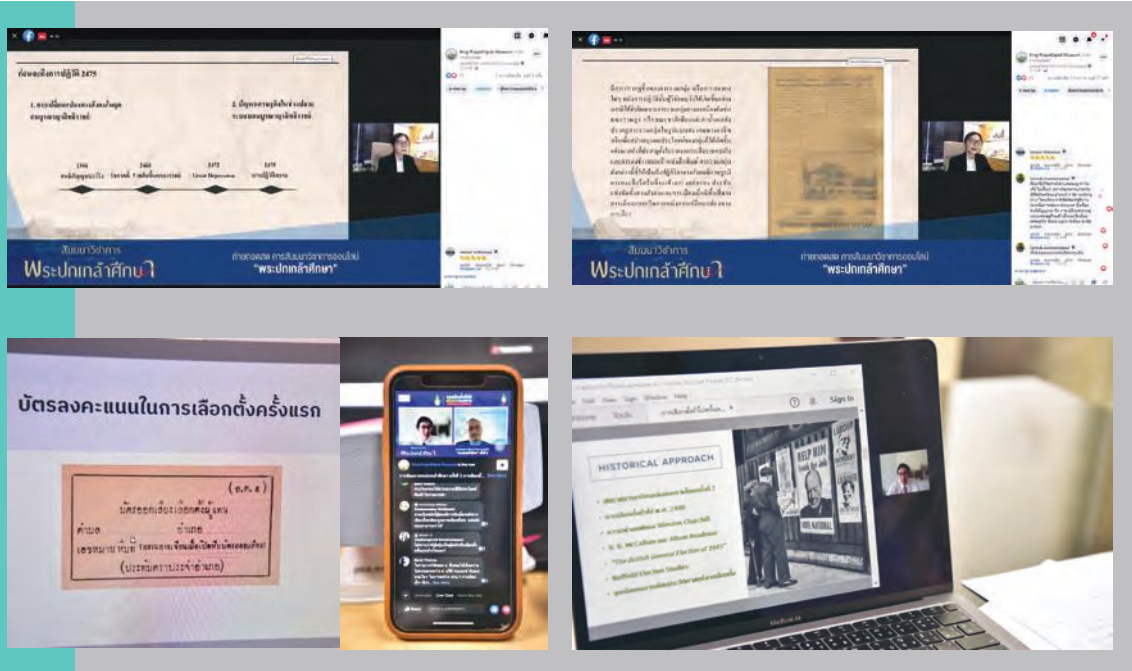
ก่อนจะถึงการปฏิวัติ 2475

1. การเปลี่ยนแปลงระบอบสมบูรณาญาสิทธิราชย์

2. ปัญหาภายในของระบอบสมบูรณาญาสิทธิราชย์

2394

2468

2472 Great Depression

2475 การปฏิวัติสยาม

สัมมนาวิชาการ พระปกเกล้าศึกษา

ถ่ายทอดสด การสัมมนาวิชาการออนไลน์ "พระปกเกล้าศึกษา"

King Prajadhipok Museum

สัมมนาวิชาการ พระปกเกล้าศึกษา

ถ่ายทอดสด การสัมมนาวิชาการออนไลน์ "พระปกเกล้าศึกษา"

King Prajadhipok Museum

HELP HIM

บัตรลงคะแนนในการเลือกตั้งครั้งแรก

(ส.ค. ๕)

บัตรออกเสียงเลือกตั้งผู้แทน

ตำบล อำเภอ

เลขหมายหนังสือ

(ประทับตราประจำอำเภอ)

HISTORICAL APPROACH

"The British General Election of 1945"

Nuffield Election Studies

Sign In

Tools

View

Window

Help

LABOUR

HELP HIM

NATIONAL

MacBook Air